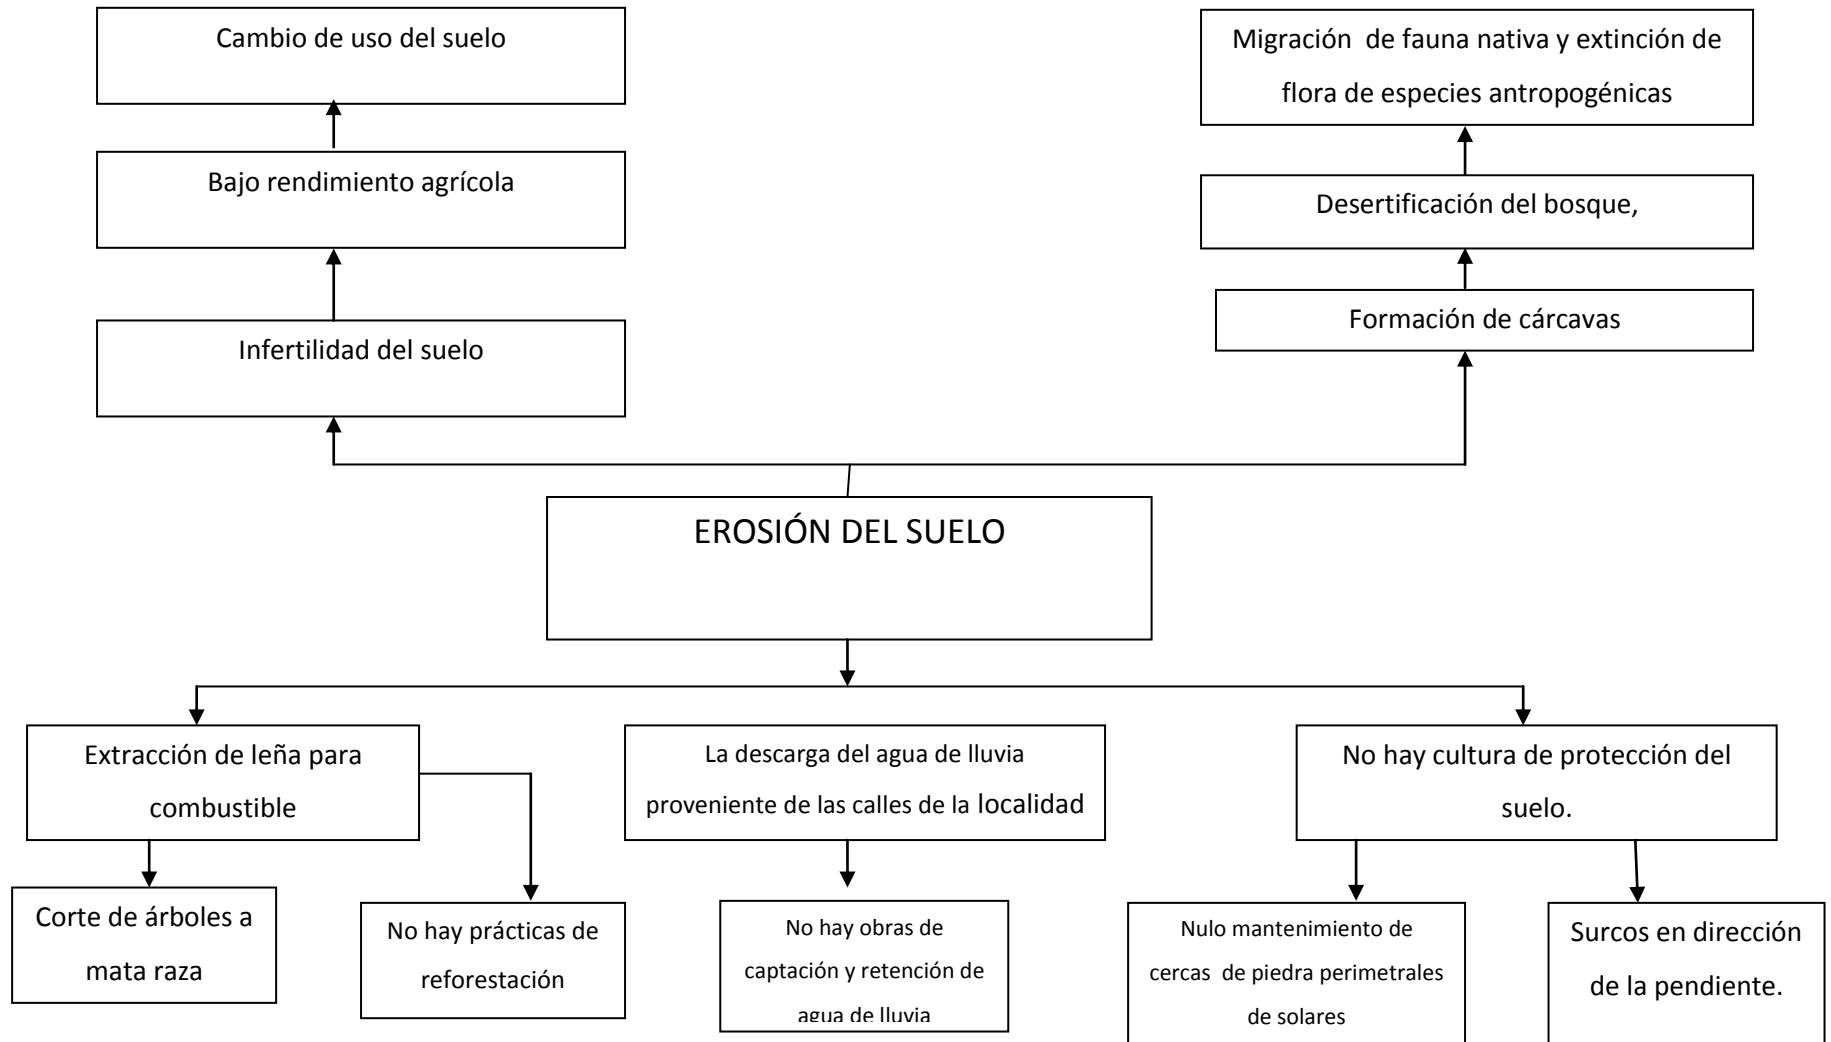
Cambio de uso del suelo

Bajo rendimiento agrícola

Infertilidad del suelo

Migración de fauna nativa y extinción de flora de especies antropogénicas

Desertificación del bosque,

Formación de cárcavas

EROSIÓN DEL SUELO

Extracción de leña para combustible

La descarga del agua de lluvia proveniente de las calles de la localidad

No hay cultura de protección del suelo.

Corte de árboles a mata raza

No hay prácticas de reforestación

No hay obras de captación y retención de agua de lluvia

Nulo mantenimiento de cercas de piedra perimetrales de solares

Surcos en dirección de la pendiente.